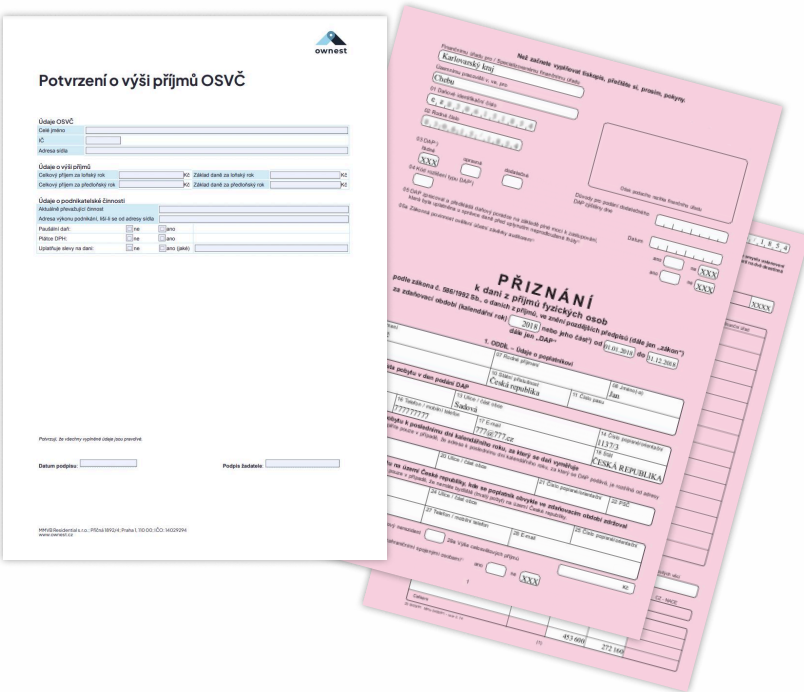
ownest

Potvrzení o výši příjmů OSVČ

Údaje OSVČ
Celé jméno
IČ
Adresa sídla

Údaje o výši příjmů
Celkový příjem za loňský rok | Kč | Základ daně za loňský rok | Kč
Celkový příjem za předloňský rok | Kč | Základ daně za předloňský rok | Kč

Údaje o podnikatelské činnosti
Aktuálně převažující činnost
Adresa výkonu podnikání, liší-li se od adresy sídla
Paušální daň: ne ano
Plátce DPH: ne ano
Uplatňuje slevy na dani: ne ano (jaké)

Potvrzuji, že všechny vyplněné údaje jsou pravdivé.

Datum podpisu:
Podpis žadatele:

MMVB Residential s.r.o. | Příční 1892/4 | Praha 1, 110 00 | IČO: 14029394
www.ownest.cz

Než začnete vyplňovat tiskopis, přečtěte si, prosím, pokyny.
Finančnímu úřadu pro / Specializovanému finančnímu úřadu
Karlovarský kraj
Územnímu pracovišti v, ve, pro
Chebu
01 Daňové identifikační číslo
02 Rodné číslo
03 DAP
řádné XXX
opravné
dodatečné
04 Kód rozlišení typu DAP
Datum
Otisk podacího razítka finančního úřadu

PŘIZNÁNÍ
k dani z příjmů fyzických osob
podle zákona č. 586/1992 Sb., o daních z příjmů, ve znění pozdějších předpisů (dále jen „zákon")
za zdaňovací období (kalendářní rok) 2018 nebo jeho část od 01.01.2018 do 31.12.2018
dále jen „DAP"
1. ODDÍL – Údaje o poplatníkovi
07 Rodné příjmení
10 Státní příslušnost
Česká republika
08 Jméno(a)
Jan
11 Číslo pasu
13 Ulice / část obce
Sodová
16 Telefon / mobilní telefon
77777777
17 E-mail
777@777.cz
14 Číslo popisné/orientační
1137/3
18 Stát
ČESKÁ REPUBLIKA
20 Ulice / část obce
21 Číslo popisné/orientační
22 PSČ
24 Ulice / část obce
25 Číslo popisné/orientační
27 Telefon / mobilní telefon
28 E-mail
XXXX
XXX
453 600
272 160
1.854